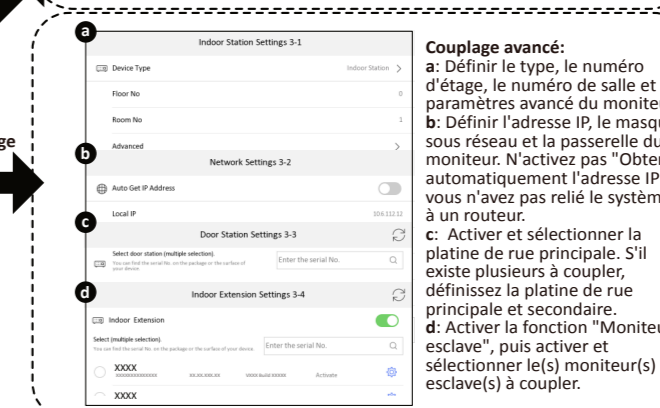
ge

a

Indoor Station Settings 3-1

Device Type

Indoor Station

Floor No

0

Room No

Advanced

b

Network Settings 3-2

Auto Get IP Address

Local IP

10.6.112.12

c

Door Station Settings 3-3

Select door station (multiple selection).

You can find the serial No. on the package or the surface of your device.

Enter the serial No.

d

Indoor Extension Settings 3-4

Indoor Extension

Select (multiple selection).

You can find the serial No. on the package or the surface of your device.

Enter the serial No.

XXXX

Activate

XXXX

Couplage avancé:
a: Définir le type, le numéro d'étage, le numéro de salle et paramètres avancé du moniteu
b: Définir l'adresse IP, le masqu sous réseau et la passerelle du moniteur. N'activez pas "Obten automatiquement l'adresse IP vous n'avez pas relié le systèm à un routeur.
c: Activer et sélectionner la platine de rue principale. S'il existe plusieurs à coupler, définissez la platine de rue principale et secondaire.
d: Activer la fonction "Moniteu esclave", puis activer et sélectionner le(s) moniteur(s) esclave(s) à coupler.